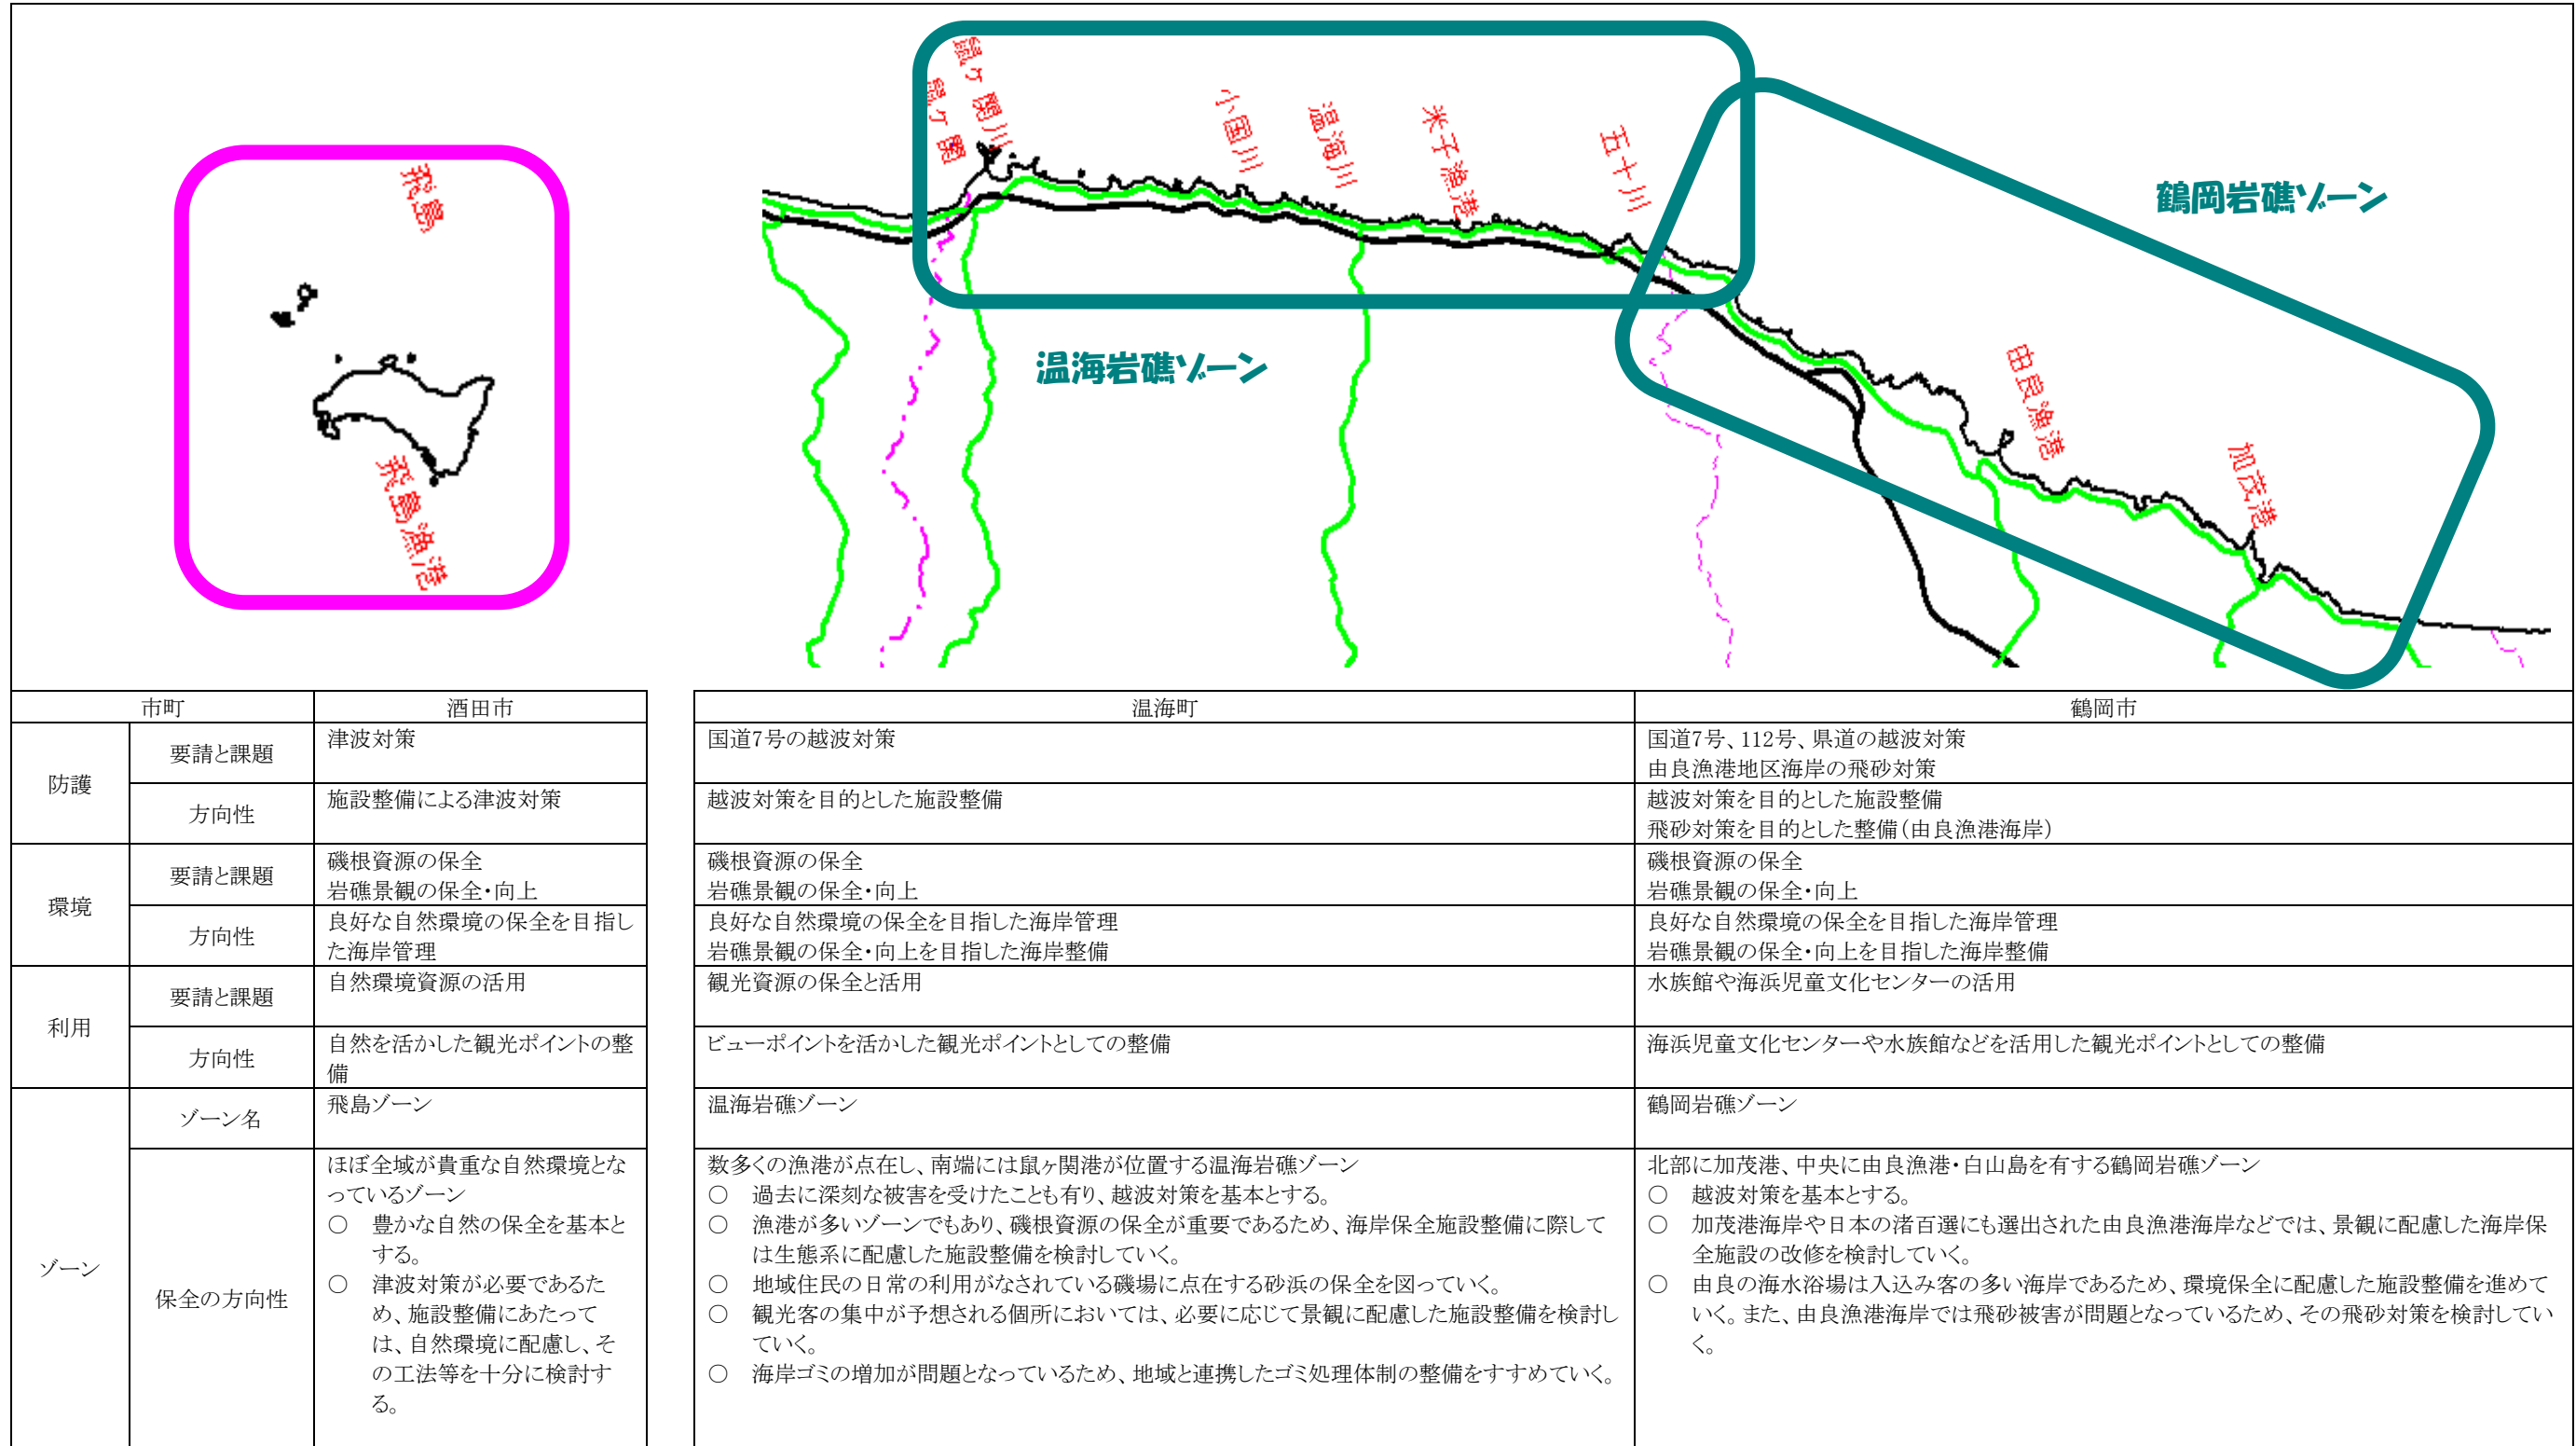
飛島

飛島漁港

鼠ヶ関川

鼠ヶ関

小国川

温海川

米子漁港

五十川

温海岩礁ゾーン

鶴岡岩礁ゾーン

由良漁港

加茂港

| 市町 | | 酒田市 | 温海町 | 鶴岡市 |
|---|---|---|---|---|
| 防護 | 要請と課題 | 津波対策 | 国道7号の越波対策 | 国道7号、112号、県道の越波対策<br>由良漁港地区海岸の飛砂対策 |
| | 方向性 | 施設整備による津波対策 | 越波対策を目的とした施設整備 | 越波対策を目的とした施設整備<br>飛砂対策を目的とした整備(由良漁港海岸) |
| 環境 | 要請と課題 | 磯根資源の保全<br>岩礁景観の保全・向上 | 磯根資源の保全<br>岩礁景観の保全・向上 | 磯根資源の保全<br>岩礁景観の保全・向上 |
| | 方向性 | 良好な自然環境の保全を目指した海岸管理 | 良好な自然環境の保全を目指した海岸管理<br>岩礁景観の保全・向上を目指した海岸整備 | 良好な自然環境の保全を目指した海岸管理<br>岩礁景観の保全・向上を目指した海岸整備 |
| 利用 | 要請と課題 | 自然環境資源の活用 | 観光資源の保全と活用 | 水族館や海浜児童文化センターの活用 |
| | 方向性 | 自然を活かした観光ポイントの整備 | ビューポイントを活かした観光ポイントとしての整備 | 海浜児童文化センターや水族館などを活用した観光ポイントとしての整備 |
| ゾーン | ゾーン名 | 飛島ゾーン | 温海岩礁ゾーン | 鶴岡岩礁ゾーン |
| | 保全の方向性 | ほぼ全域が貴重な自然環境となっているゾーン<br>○ 豊かな自然の保全を基本とする。<br>○ 津波対策が必要であるため、施設整備にあたっては、自然環境に配慮し、その工法等を十分に検討する。 | 数多くの漁港が点在し、南端には鼠ヶ関港が位置する温海岩礁ゾーン<br>○ 過去に深刻な被害を受けたことも有り、越波対策を基本とする。<br>○ 漁港が多いゾーンでもあり、磯根資源の保全が重要であるため、海岸保全施設整備に際しては生態系に配慮した施設整備を検討していく。<br>○ 地域住民の日常の利用がなされている磯場に点在する砂浜の保全を図っていく。<br>○ 観光客の集中が予想される個所においては、必要に応じて景観に配慮した施設整備を検討していく。<br>○ 海岸ゴミの増加が問題となっているため、地域と連携したゴミ処理体制の整備をすすめていく。 | 北部に加茂港、中央に由良漁港・白山島を有する鶴岡岩礁ゾーン<br>○ 越波対策を基本とする。<br>○ 加茂港海岸や日本の渚百選にも選出された由良漁港海岸などでは、景観に配慮した海岸保全施設の改修を検討していく。<br>○ 由良の海水浴場は入込み客の多い海岸であるため、環境保全に配慮した施設整備を進めていく。また、由良漁港海岸では飛砂被害が問題となっているため、その飛砂対策を検討していく。 |